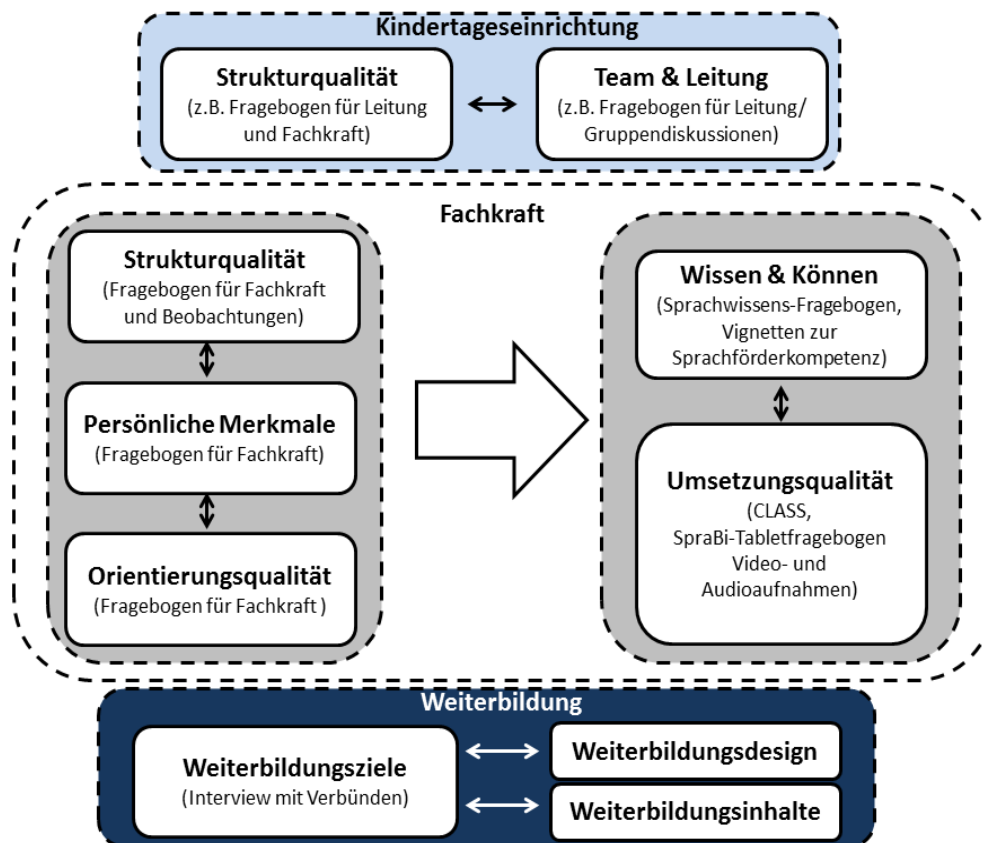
Kindertageseinrichtung

Strukturqualität
(z.B. Fragebogen für Leitung und Fachkraft)

Team & Leitung
(z.B. Fragebogen für Leitung/ Gruppendiskussionen)

Fachkraft

Strukturqualität
(Fragebogen für Fachkraft und Beobachtungen)

Persönliche Merkmale
(Fragebogen für Fachkraft)

Orientierungsqualität
(Fragebogen für Fachkraft )

Wissen & Können
(Sprachwissens-Fragebogen, Vignetten zur Sprachförderkompetenz)

Umsetzungsqualität
(CLASS, SpraBi-Tabletfragebogen Video- und Audioaufnahmen)

Weiterbildung

Weiterbildungsziele
(Interview mit Verbünden)

Weiterbildungsdesign

Weiterbildungsinhalte